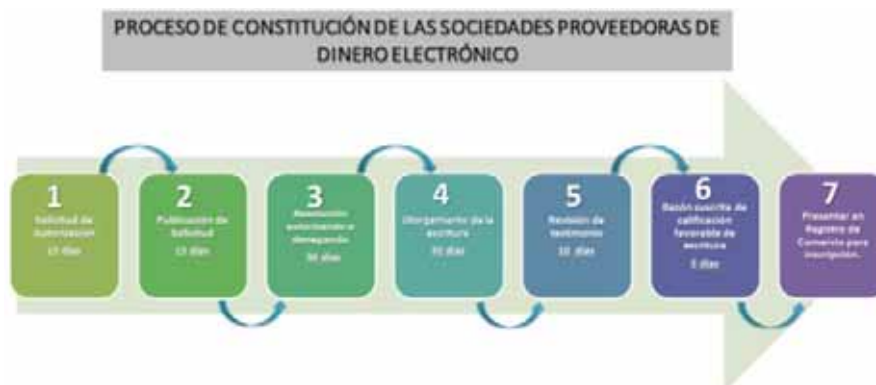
PROCESO DE CONSTITUCIÓN DE LAS SOCIEDADES PROVEEDORAS DE DINERO ELECTRÓNICO

1
Solicitud de autorización
17 días

2
Publicación de Solicitud
15 días

3
Resolución autorizando o denegación
30 días

4
Otorgamiento de la escritura
30 días

5
Revisión de testimonio
10 días

6
Razón suscrita de calificación favorable de escritura
3 días

7
Presentar en Registro de Comercio para inscripción.